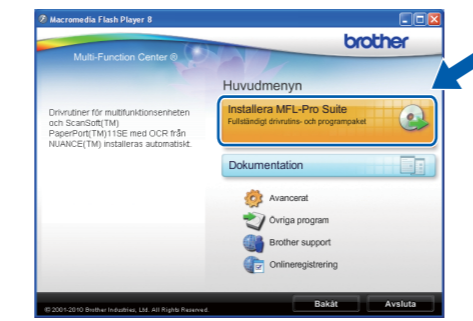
Macromedia Flash Player 8

brother

Multi-Function Center ®

Huvudmenyn

Drivrutiner för multifunktionsenheten och ScanSoft(TM) PaperPort(TM)11SE med OCR från NUANCE(TM) installeras automatiskt.

Installera MFL-Pro Suite
Fullständigt drivrutins- och programpaket

Dokumentation

Avancerat

Övriga program

Brother support

Onlineregistrering

© 2001-2010 Brother Industries, Ltd. All Rights Reserved.

Bakåt

Avsluta